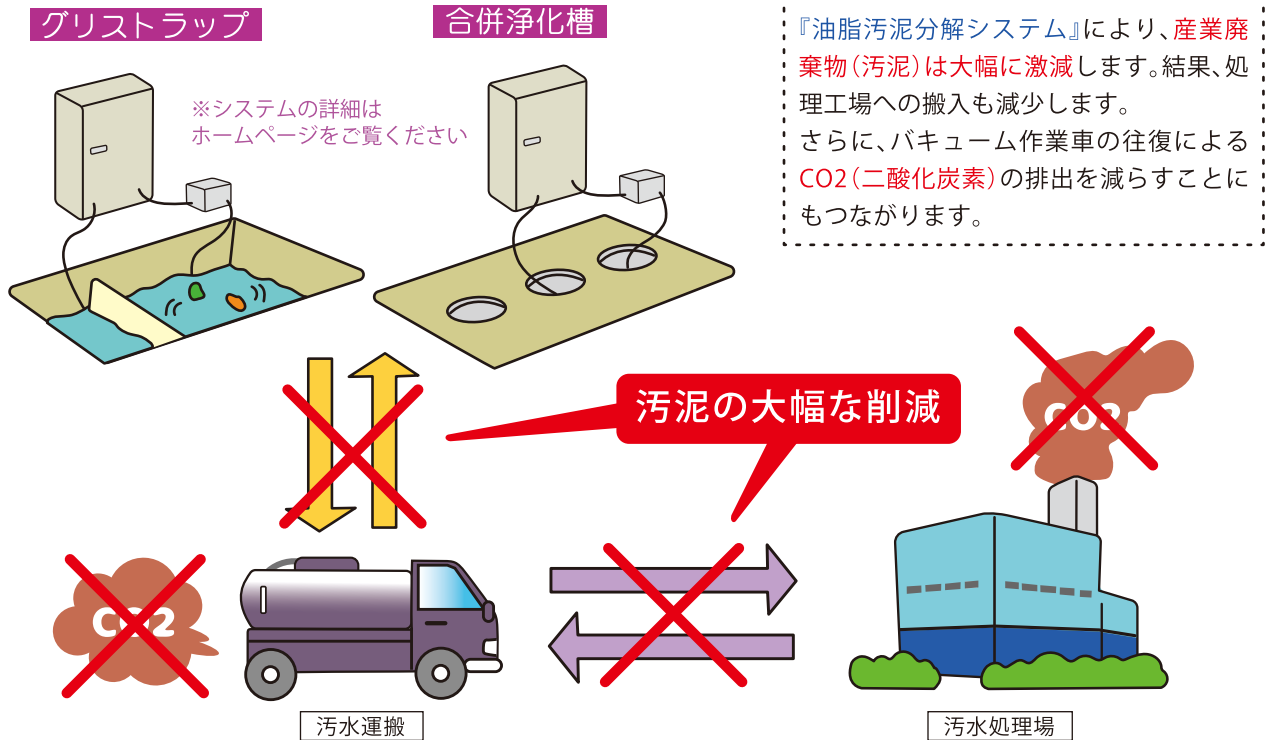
グリストラップ

合併浄化槽

※システムの詳細は
ホームページをご覧ください

『油脂汚泥分解システム』により、産業廃棄物（汚泥）は大幅に激減します。結果、処理工場への搬入も減少します。
さらに、バキューム作業車の往復によるCO2（二酸化炭素）の排出を減らすことにもつながります。

汚泥の大幅な削減

CO2

CO2

汚水運搬

汚水処理場